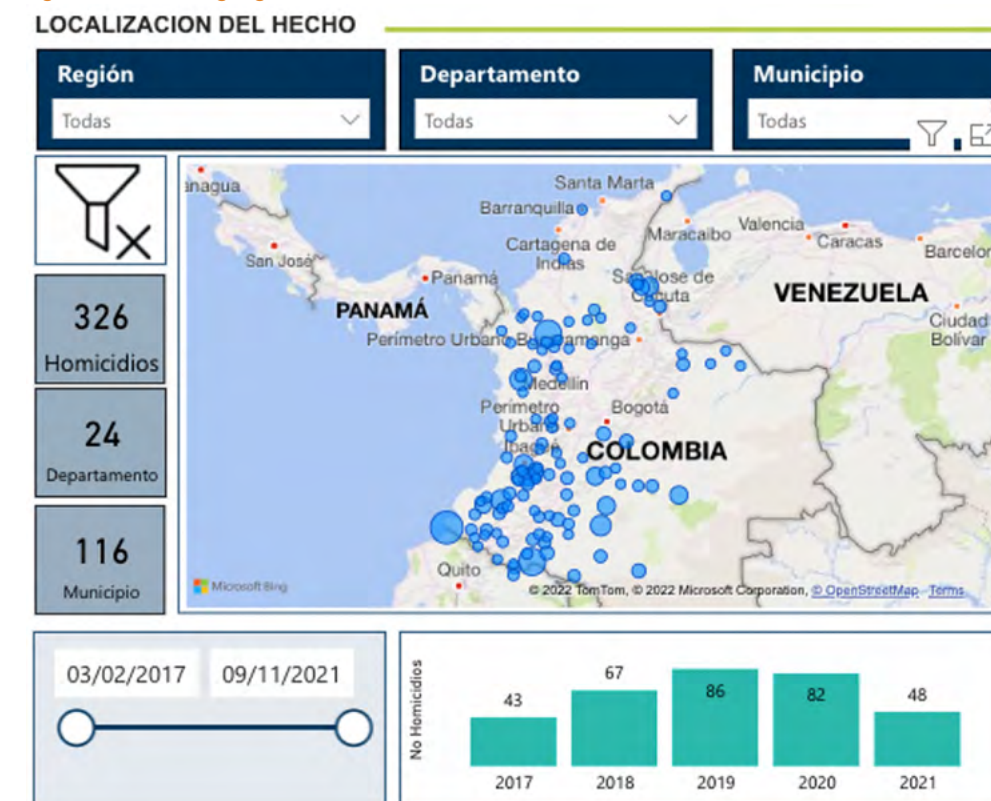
LOCALIZACION DEL HECHO

Región
Todas

Departamento
Todas

Municipio
Todas

326
Homicidios

24
Departamento

116
Municipio

anagua
Santa Marta
Barranquilla
Cartagena de Indias
Maracaibo
Valencia
Caracas
Barcelo
San José
Panamá
San José de Cúcuta
PANAMÁ
VENEZUELA
Perímetro Urbano Bucaramanga
Ciudad Bolívar
Medellín
Perímetro Urbano Ibagué
Bogotá
COLOMBIA
Quito
Microsoft Bing
© 2022 TomTom, © 2022 Microsoft Corporation, © OpenStreetMap Terms

03/02/2017
09/11/2021

No Homicidios
43
67
86
82
48
2017
2018
2019
2020
2021